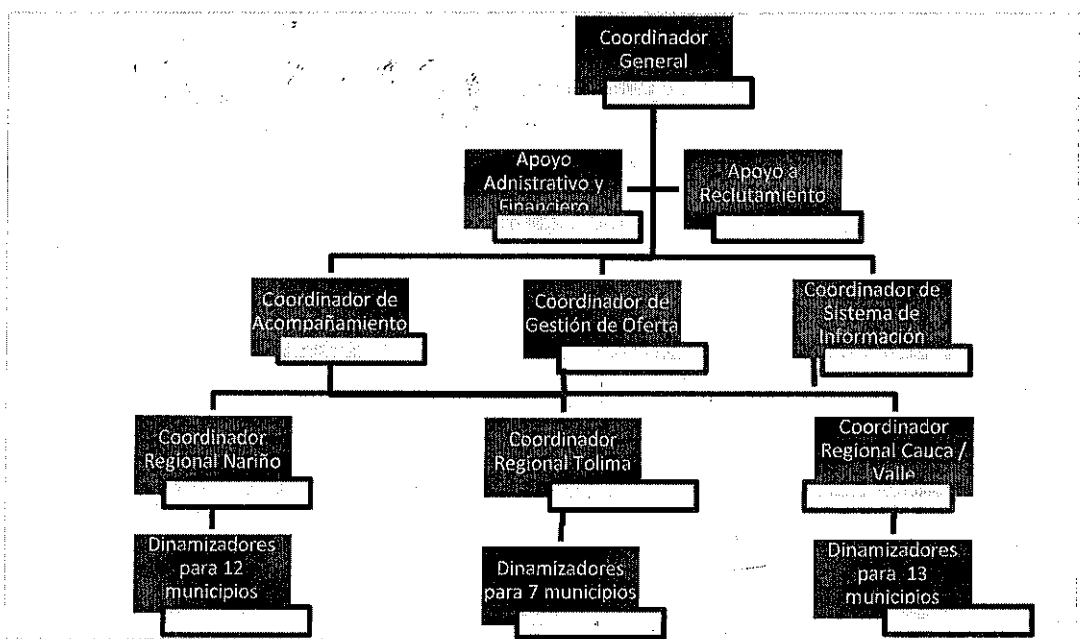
Coordinador General

Apoyo Adnistrativo y Financiero

Apoyo a Reclutamiento

Coordinador de Acompañamiento

Coordinador de Gestión de Oferta

Coordinador de Sistema de Información

Coordinador Regional Nariño

Coordinador Regional Tolima

Coordinador Regional Cauca / Valle

Dinamizadores para 12 municipios

Dinamizadores para 7 municipios

Dinamizadores para 13 municipios